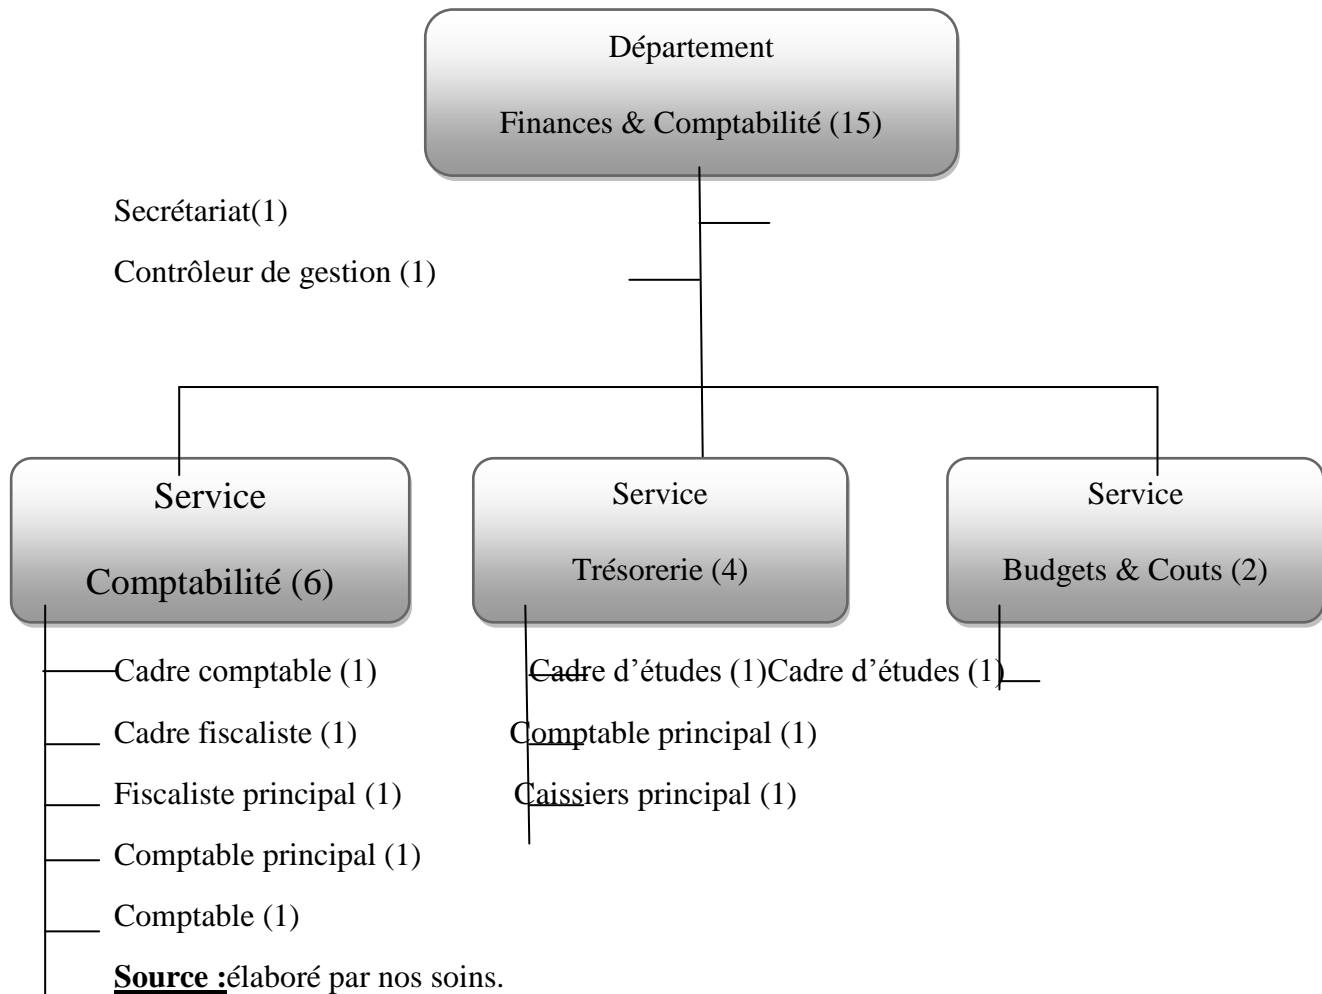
Département

Finances & Comptabilité (15)

Secrétariat(1)

Contrôleur de gestion (1)

Service

Comptabilité (6)

Service

Trésorerie (4)

Service

Budgets & Couts (2)

Cadre comptable (1)

Cadre fiscaliste (1)

Fiscaliste principal (1)

Comptable principal (1)

Comptable (1)

Cadre d'études (1)

Comptable principal (1)

Caissiers principal (1)

Cadre d'études (1)

**Source :**élaboré par nos soins.